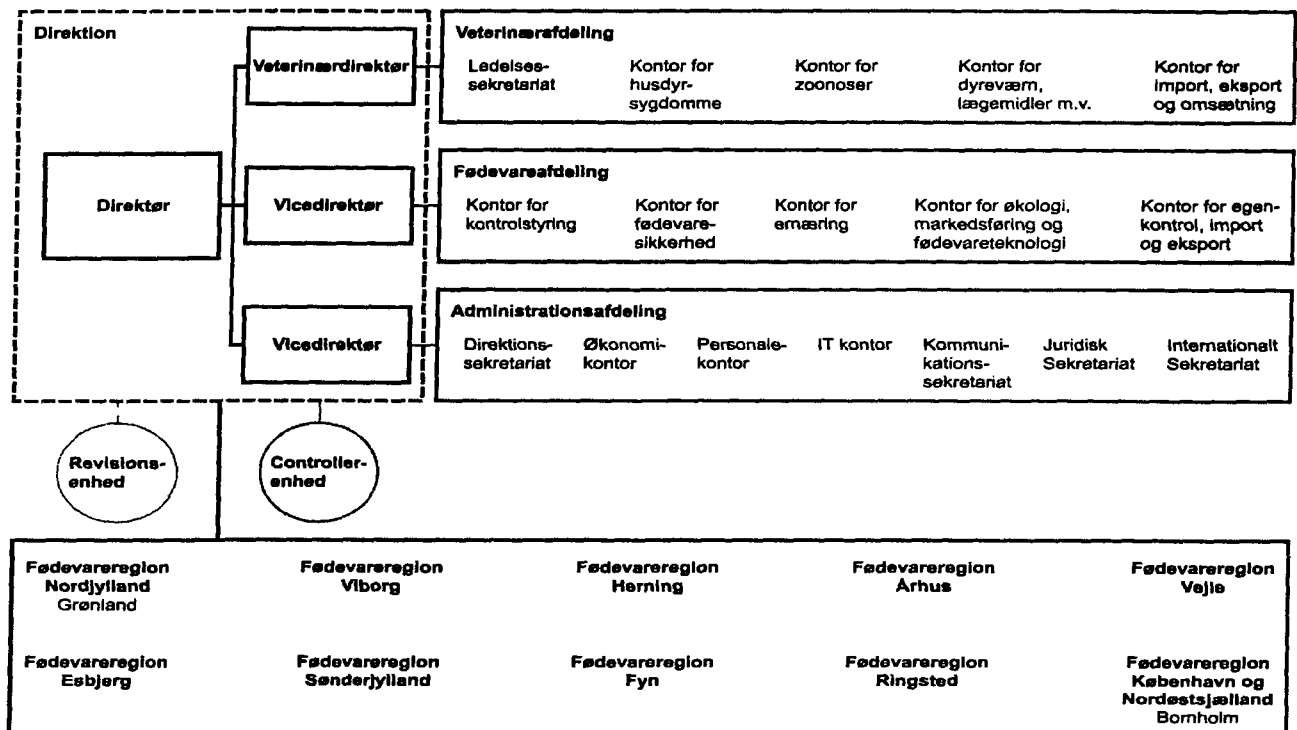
Direktion

Direktør

Veterinærdirektør

Vicedirektør

Vicedirektør

Veterinærafdeling

Ledelsessekretariat

Kontor for husdyrsygdomme

Kontor for zoonoser

Kontor for dyreværn, lægemidler m.v.

Kontor for import, eksport og omsætning

Fødevareafdeling

Kontor for kontrolstyring

Kontor for fødevaresikkerhed

Kontor for ernæring

Kontor for økologi, markedsføring og fødevareteknologi

Kontor for egenkontrol, import og eksport

Administrationsafdeling

Direktionssekretariat

Økonomikontor

Personalekontor

IT kontor

Kommunikationssekretariat

Juridisk Sekretariat

Internationalt Sekretariat

Revisionsenhed

Controllerenhed

Fødevareregion Nordjylland Grønland

Fødevareregion Viborg

Fødevareregion Herning

Fødevareregion Århus

Fødevareregion Vejle

Fødevareregion Esbjerg

Fødevareregion Sønderjylland

Fødevareregion Fyn

Fødevareregion Ringsted

Fødevareregion København og Nordøstsjælland Bornholm